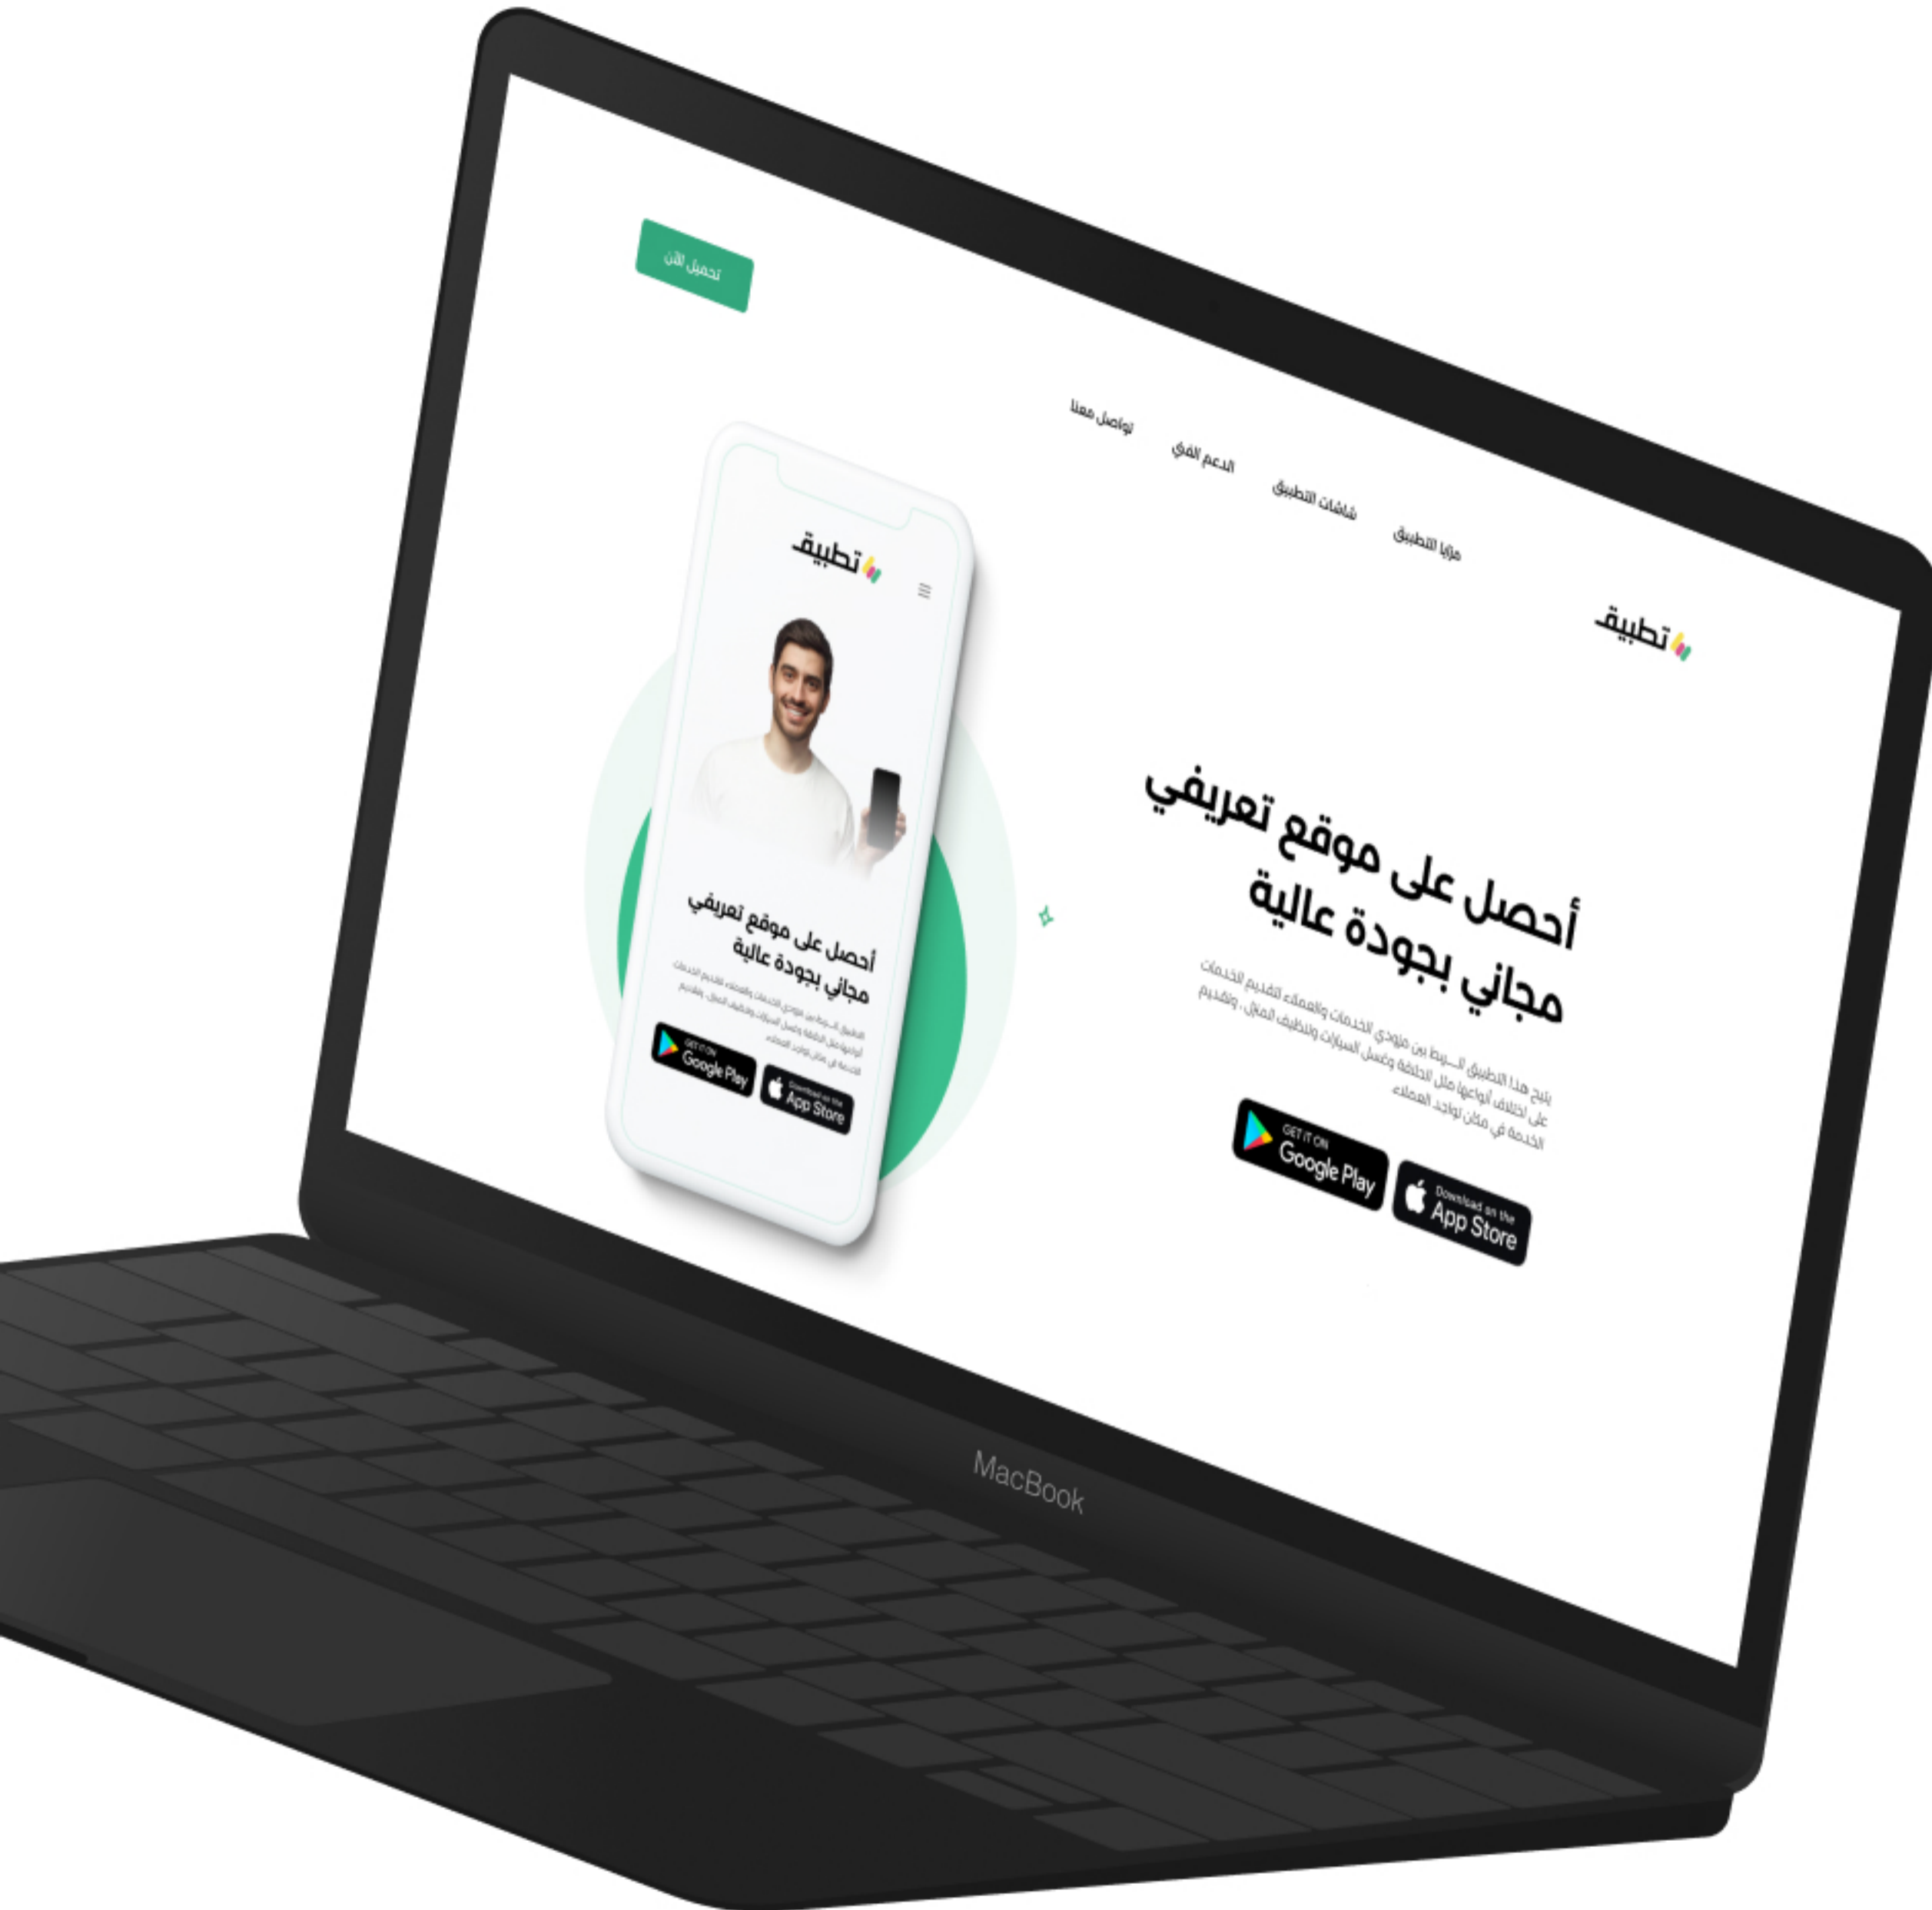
تطبيق

مزايا التطبيق
شاشات التطبيق
الدعم الفني
تواصل معنا

تحميل الآن

أحصل على موقع تعريفي مجاني بجودة عالية

يتيح هذا التطبيق الربط بين مزودي الخدمات والعملاء لتقديم الخدمات على اختلاف أنواعها مثل الحلاقة وغسل السيارات وتنظيف المنازل، وتقديم الخدمة في مكان تواجد العملاء.

GET IT ON
Google Play

Download on the
App Store

تطبيق

أحصل على موقع تعريفي مجاني بجودة عالية

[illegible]

GET IT ON
Google Play

Download on the
App Store

MacBook